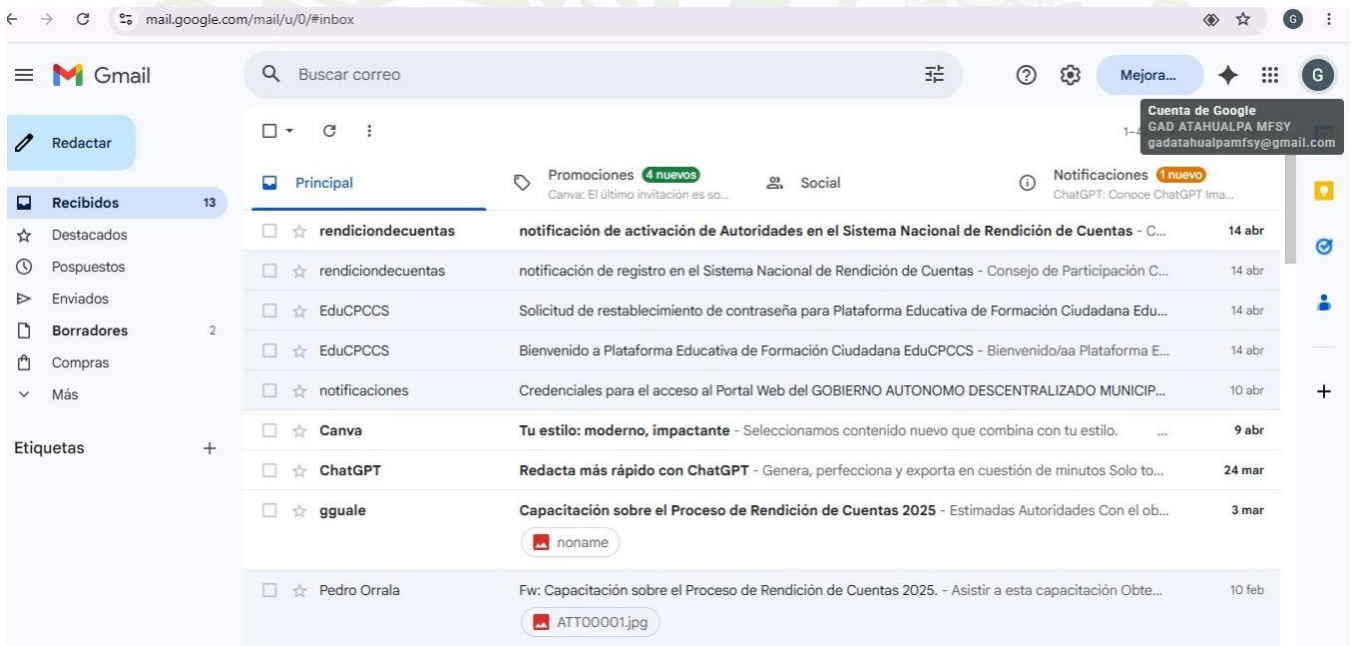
mail.google.com/mail/u/0/#inbox

Gmail

Buscar correo

Mejora...

Cuenta de Google
GAD ATAHUALPA MFSY
gadatahualpamfsy@gmail.com

Redactar

Recibidos 13
Destacados
Pospuestos
Enviados
Borradores 2
Compras
Más

Etiquetas +

1–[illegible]

Principal
Promociones 4 nuevos
Canva: El último invitación es so...
Social
Notificaciones 1 nuevo
ChatGPT: Conoce ChatGPT Ima...

rendiciondecuentas — notificación de activación de Autoridades en el Sistema Nacional de Rendición de Cuentas - C... — 14 abr
rendiciondecuentas — notificación de registro en el Sistema Nacional de Rendición de Cuentas - Consejo de Participación C... — 14 abr
EduCPCCS — Solicitud de restablecimiento de contraseña para Plataforma Educativa de Formación Ciudadana Edu... — 14 abr
EduCPCCS — Bienvenido a Plataforma Educativa de Formación Ciudadana EduCPCCS - Bienvenido/aa Plataforma E... — 14 abr
notificaciones — Credenciales para el acceso al Portal Web del GOBIERNO AUTONOMO DESCENTRALIZADO MUNICIP... — 10 abr
Canva — Tu estilo: moderno, impactante - Seleccionamos contenido nuevo que combina con tu estilo. — 9 abr
ChatGPT — Redacta más rápido con ChatGPT - Genera, perfecciona y exporta en cuestión de minutos Solo to... — 24 mar
gguale — Capacitación sobre el Proceso de Rendición de Cuentas 2025 - Estimadas Autoridades Con el ob... — 3 mar
noname
Pedro Orrala — Fw: Capacitación sobre el Proceso de Rendición de Cuentas 2025. - Asistir a esta capacitación Obte... — 10 feb
ATT00001.jpg